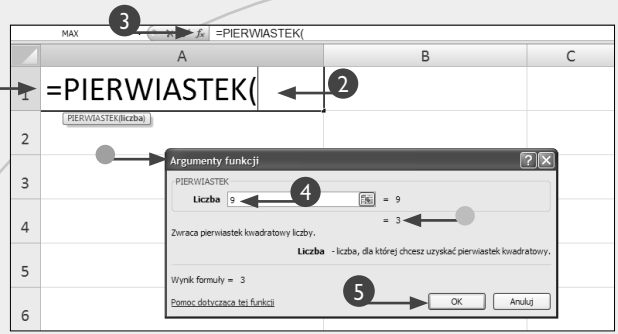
MAX
3
$f_x$ =PIERWIASTEK(
A
B
C
1
=PIERWIASTEK(
2
PIERWIASTEK(liczba)
2
3
4
5
6
Argumenty funkcji
?
X
PIERWIASTEK
Liczba 9
4
= 9
= 3
Zwraca pierwiastek kwadratowy liczby.
Liczba - liczba, dla której chcesz uzyskać pierwiastek kwadratowy.
Wynik formuły = 3
Pomoc dotycząca tej funkcji
5
OK
Anuluj